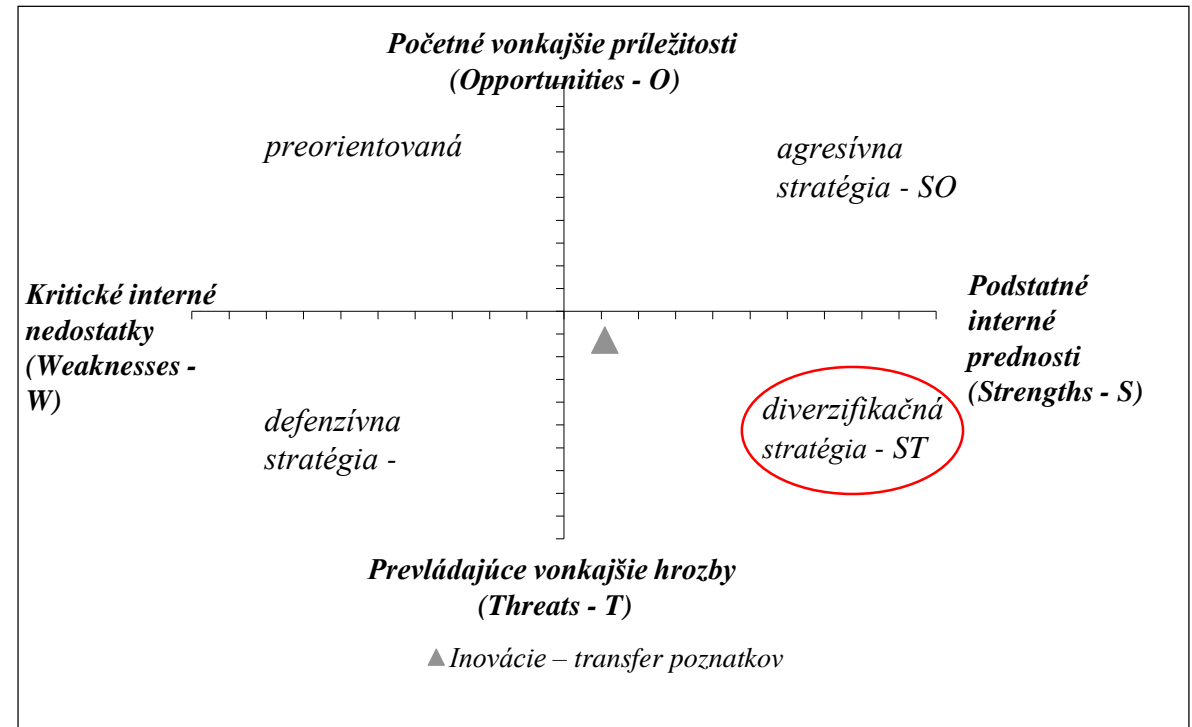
Početné vonkajšie príležitosti
(Opportunities - O)

preorientovaná

agresívna
stratégia - SO

Kritické interné nedostatky (Weaknesses - W)

Podstatné interné prednosti (Strengths - S)

defenzívna
stratégia -

diverzifikačná
stratégia - ST

Prevládajúce vonkajšie hrozby
(Threats - T)

Inovácie – transfer poznatkov